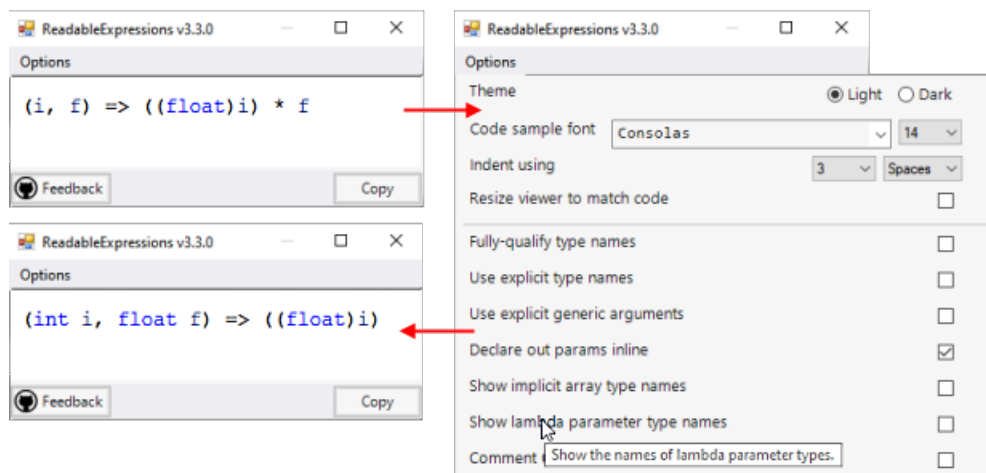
ReadableExpressions v3.3.0
Options
(i, f) => ((float)i) * f
Feedback
Copy

ReadableExpressions v3.3.0
Options
(int i, float f) => ((float)i)
Feedback
Copy

ReadableExpressions v3.3.0
Options
Theme
Light
Dark
Code sample font
Consolas
14
Indent using
3
Spaces
Resize viewer to match code
Fully-qualify type names
Use explicit type names
Use explicit generic arguments
Declare out params inline
Show implicit array type names
Show lambda parameter type names
Comment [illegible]
Show the names of lambda parameter types.